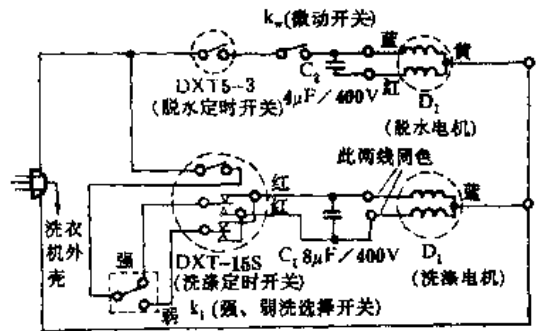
$k_w$(微动开关)

蓝

黄

DXT5-3

$C_2$

(脱水定时开关)

$4\mu F/400V$

红

$D_2$

(脱水电机)

此两线同色

红

红

蓝

洗衣机外壳

强

DXT-15S

$C_1$ $8\mu F/400V$

$D_1$

(洗涤定时开关)

(洗涤电机)

弱

$k_1$(强、弱洗选择开关)